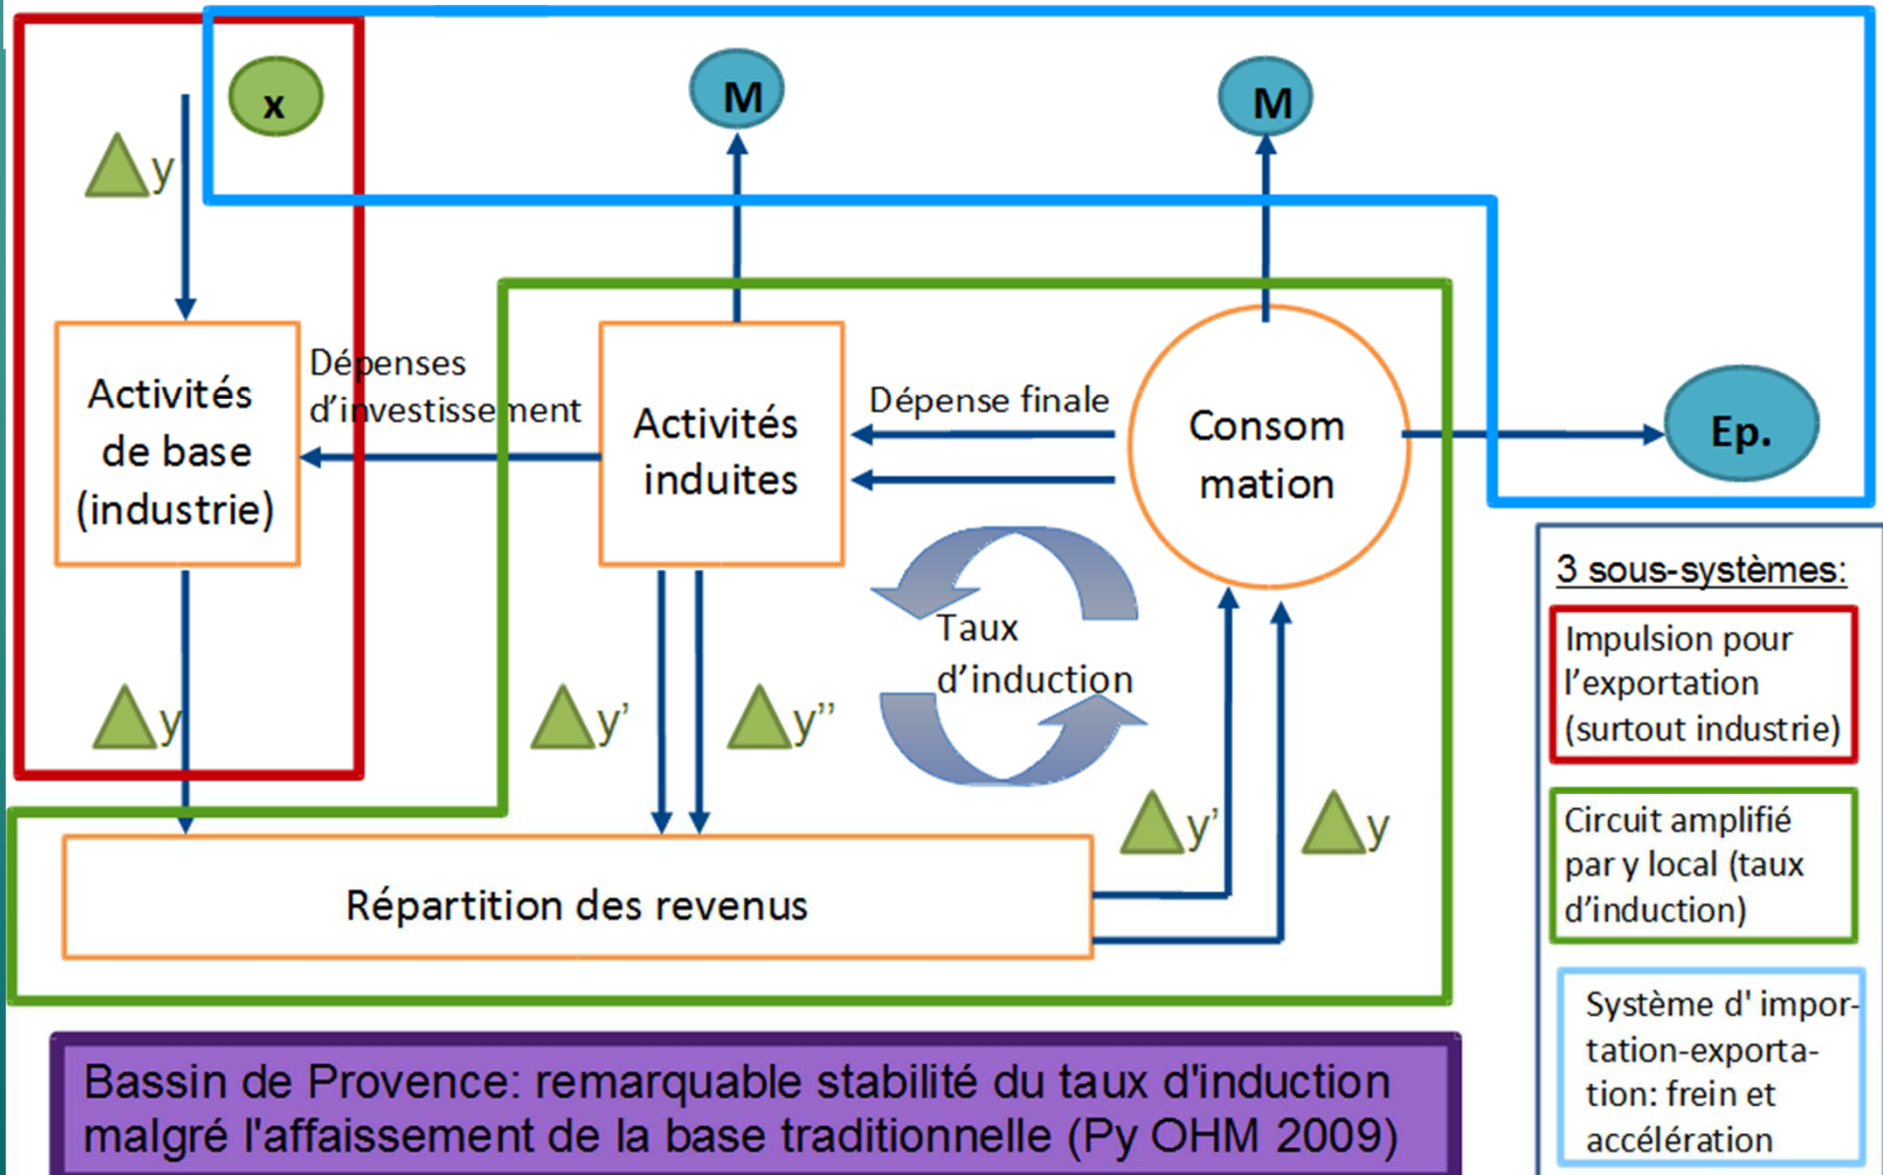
x

M

M

$\Delta$y

Activités de base (industrie)

Dépenses d'investissement

Activités induites

Dépense finale

Consom mation

Ep.

Taux d'induction

$\Delta$y

$\Delta$y'

$\Delta$y''

$\Delta$y'

$\Delta$y

Répartition des revenus

3 sous-systèmes:

Impulsion pour l'exportation (surtout industrie)

Circuit amplifié par y local (taux d'induction)

Système d' importation-exportation: frein et accélération

Bassin de Provence: remarquable stabilité du taux d'induction malgré l'affaissement de la base traditionnelle (Py OHM 2009)